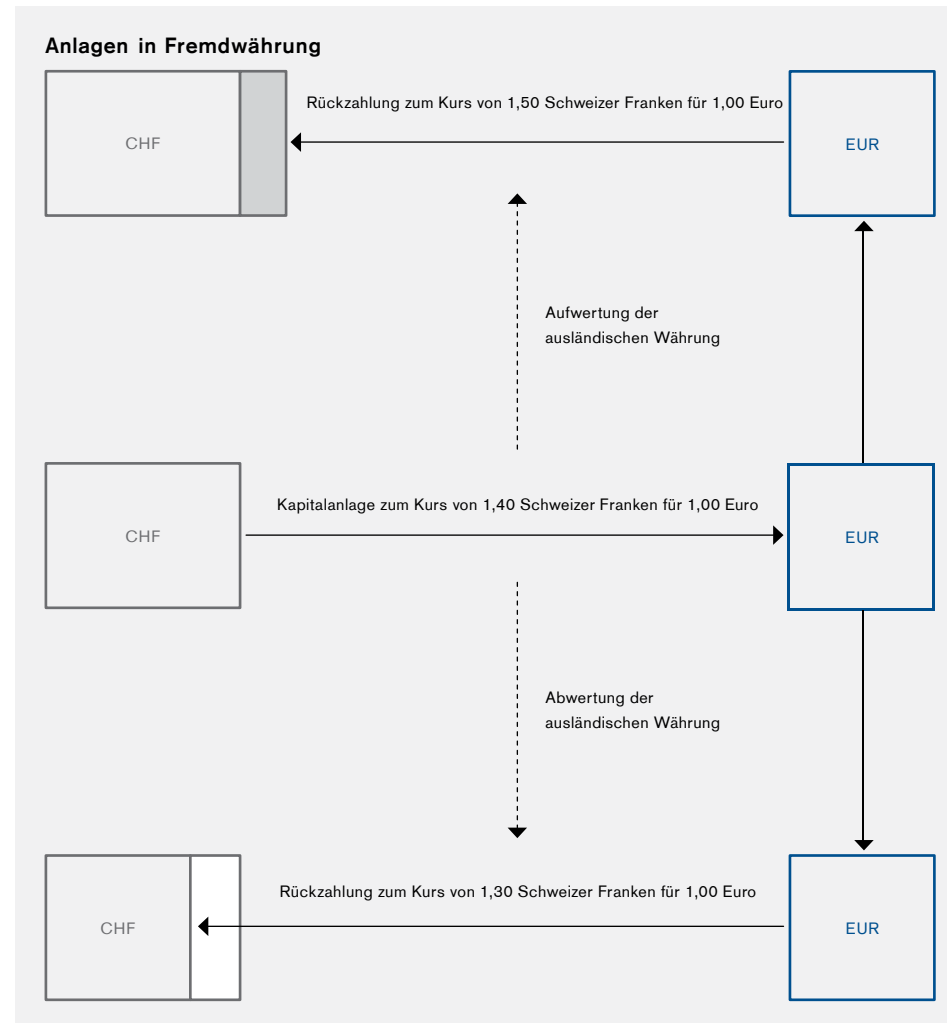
Anlagen in Fremdwährung

CHF

Rückzahlung zum Kurs von 1,50 Schweizer Franken für 1,00 Euro

EUR

Aufwertung der ausländischen Währung

CHF

Kapitalanlage zum Kurs von 1,40 Schweizer Franken für 1,00 Euro

EUR

Abwertung der ausländischen Währung

CHF

Rückzahlung zum Kurs von 1,30 Schweizer Franken für 1,00 Euro

EUR